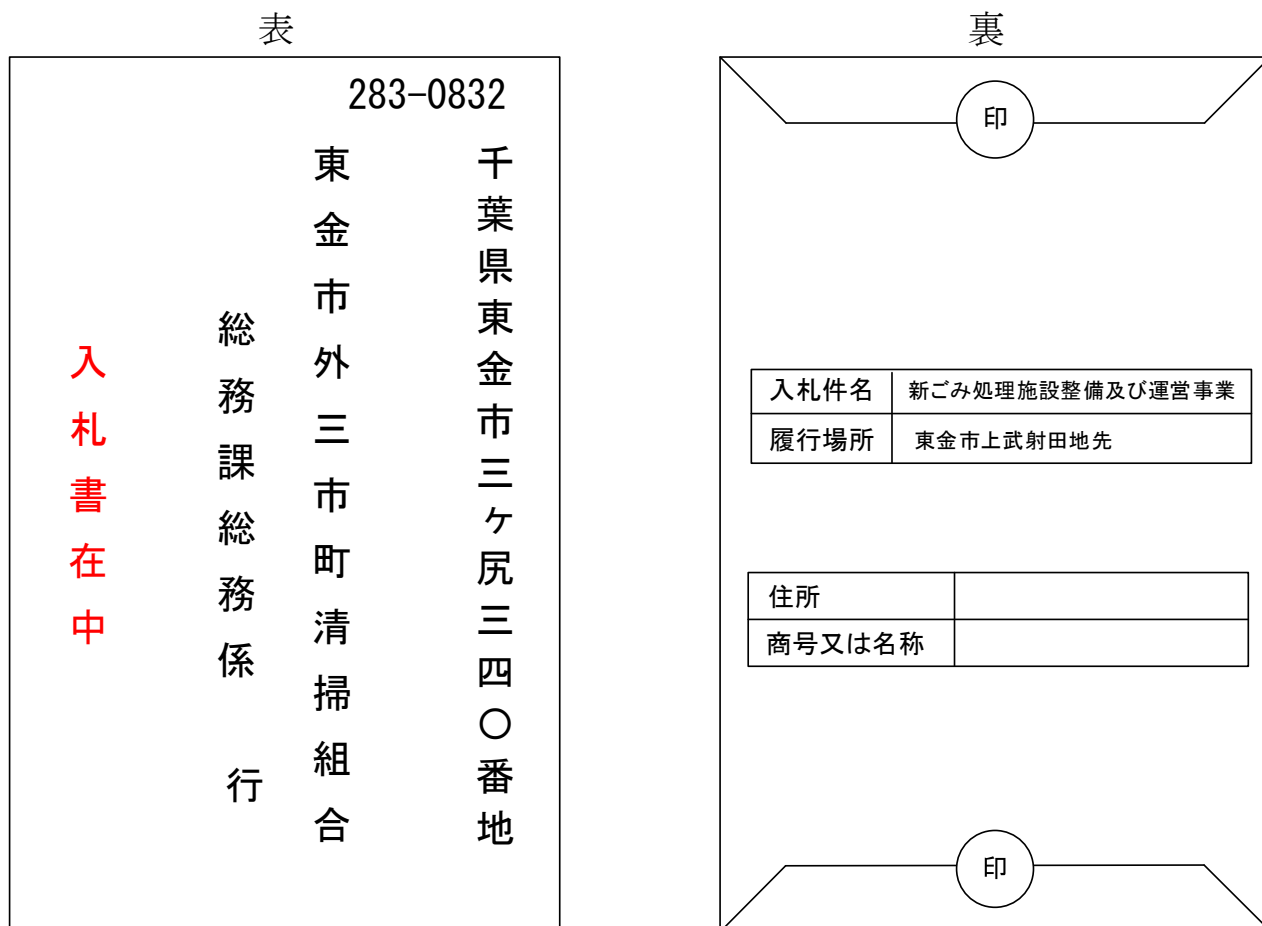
表

283-0832

千葉県東金市三ヶ尻三四〇番地

東金市外三市町清掃組合

総務課総務係　行

入札書在中

裏

印

| 入札件名 | 新ごみ処理施設整備及び運営事業 |
|---|---|
| 履行場所 | 東金市上武射田地先 |

| 住所 | |
|---|---|
| 商号又は名称 | |

印